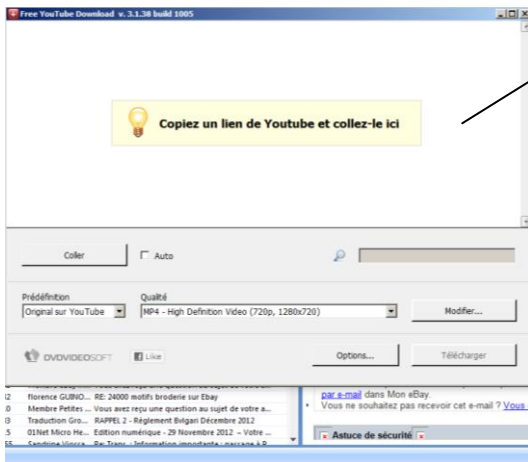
Free YouTube Download v. 3.1.38 build 1005

Copiez un lien de Youtube et collez-le ici

Coller
Auto

Prédéfinition
Original sur YouTube
Qualité
MP4 - High Definition Video (720p, 1280x720)
Modifier...

DVDVIDEOSOFT
Like
Options...
Télécharger

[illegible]
12 florence GUINO... RE: 24000 motifs broderie sur Ebay
10 Membre Petites ... Vous avez reçu une question au sujet de votre a...
13 Traduction Gro... RAPPEL 2 - Règlement Bvlgari Décembre 2012
5 01Net Micro He... Edition numérique - 29 Novembre 2012 -- Votre ...
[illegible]

par e-mail dans Mon eBay.
Vous ne souhaitez pas recevoir cet e-mail ? Vous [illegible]

Astuce de sécurité